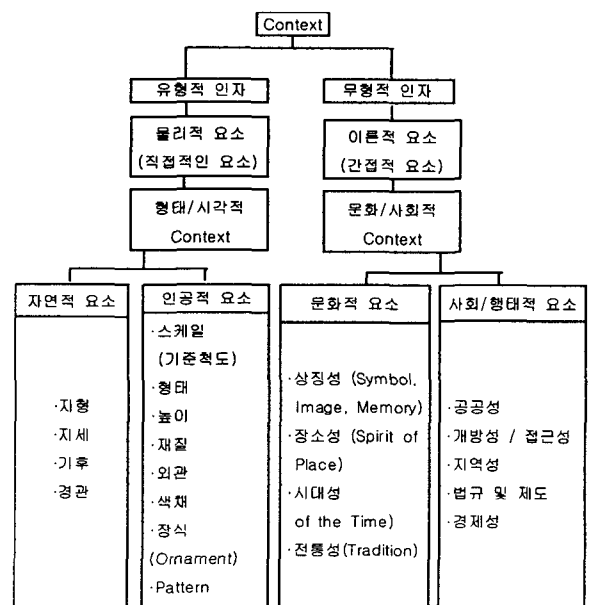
Context

유형적 인자

물리적 요소
(직접적인 요소)

형태/시각적
Context

무형적 인자

이론적 요소
(간접적 요소)

문화/사회적
Context

자연적 요소

·지형
·지세
·기후
·경관

인공적 요소

·스케일
(기준척도)
·형태
·높이
·재질
·외관
·색채
·장식
(Ornament)
·Pattern

문화적 요소

·상징성 (Symbol, Image, Memory)
·장소성 (Spirit of Place)
·시대성
of the Time)
·전통성(Tradition)

사회/행태적 요소

·공공성
·개방성 / 접근성
·지역성
·법규 및 제도
·경제성